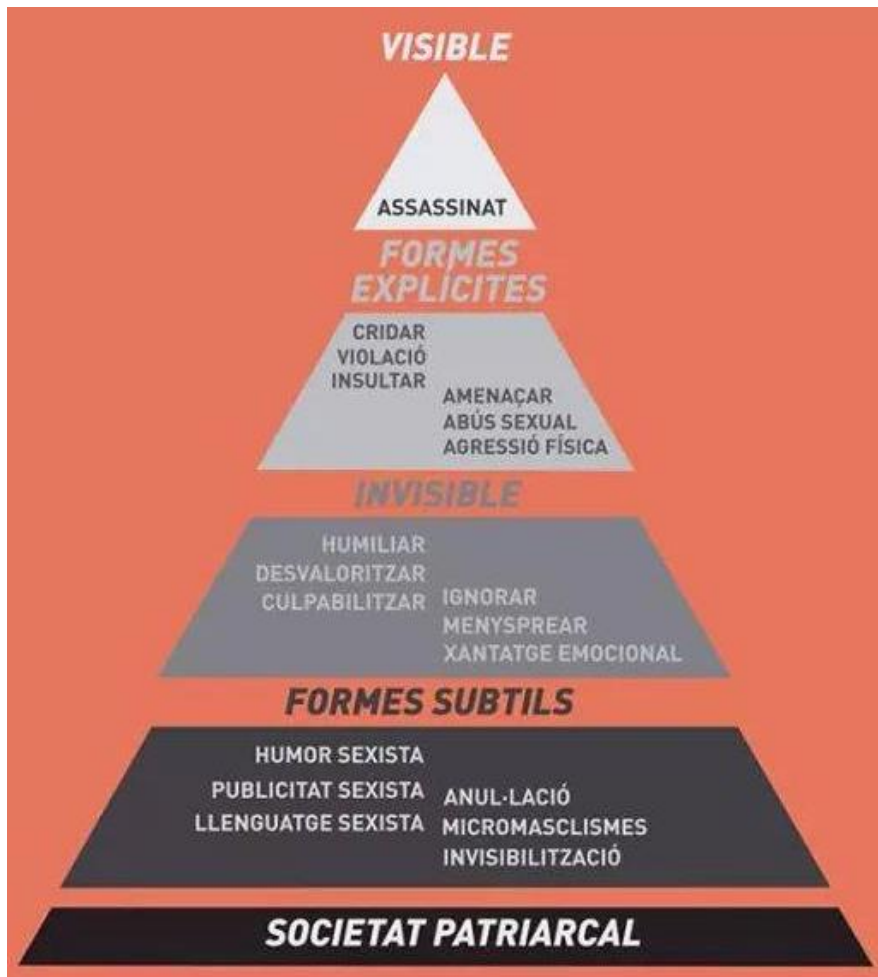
VISIBLE

ASSASSINAT

FORMES EXPLÍCITES

CRIDAR
VIOLACIÓ
INSULTAR

AMENAÇAR
ABÚS SEXUAL
AGRESSIÓ FÍSICA

INVISIBLE

HUMILIAR
DESVALORITZAR
CULPABILITZAR

IGNORAR
MENYSPREAR
XANTATGE EMOCIONAL

FORMES SUBTILS

HUMOR SEXISTA
PUBLICITAT SEXISTA
LLENGUATGE SEXISTA

ANUL·LACIÓ
MICROMASCLISMES
INVISIBILITZACIÓ

SOCIETAT PATRIARCAL